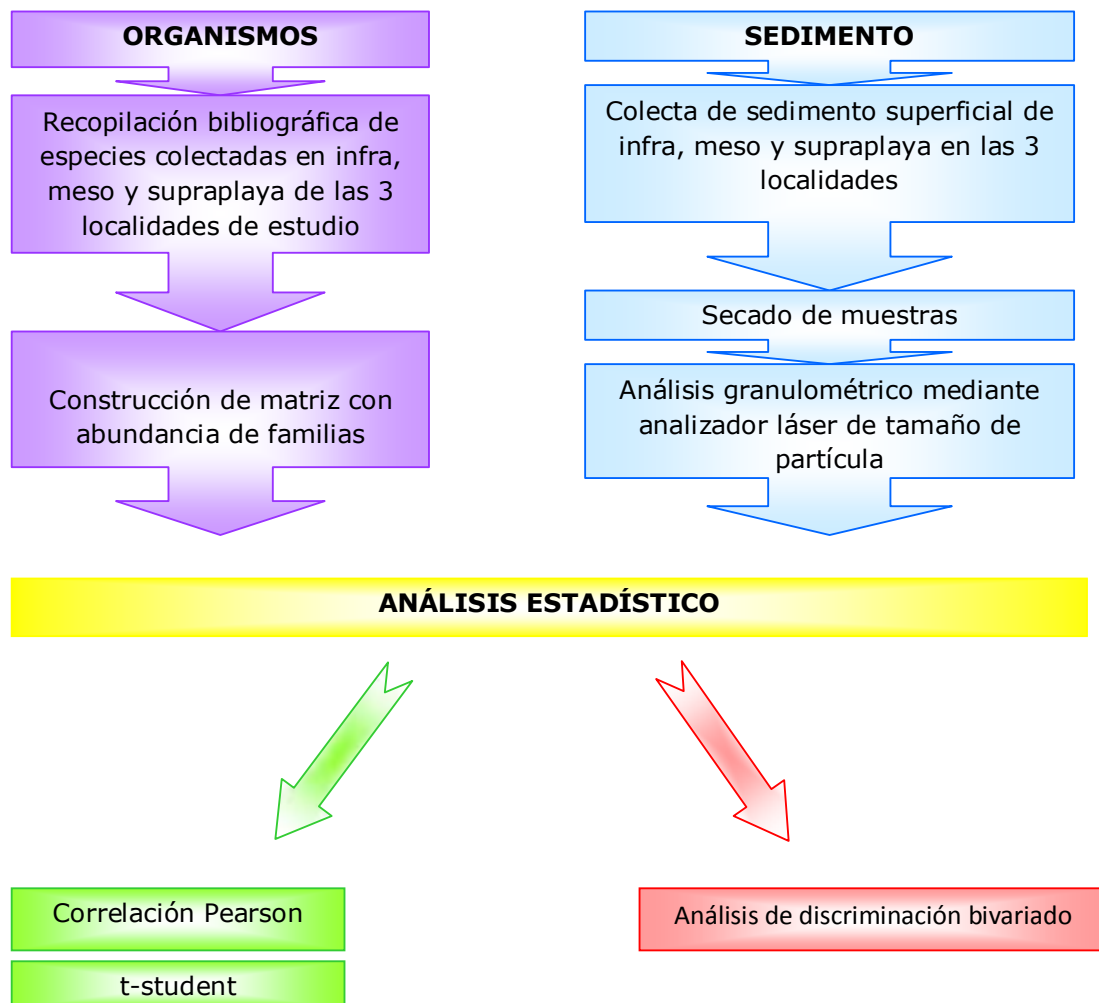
ORGANISMOS

Recopilación bibliográfica de especies colectadas en infra, meso y supraplaya de las 3 localidades de estudio

Construcción de matriz con abundancia de familias

SEDIMENTO

Colecta de sedimento superficial de infra, meso y supraplaya en las 3 localidades

Secado de muestras

Análisis granulométrico mediante analizador láser de tamaño de partícula

ANÁLISIS ESTADÍSTICO

Correlación Pearson

t-student

Análisis de discriminación bivariado